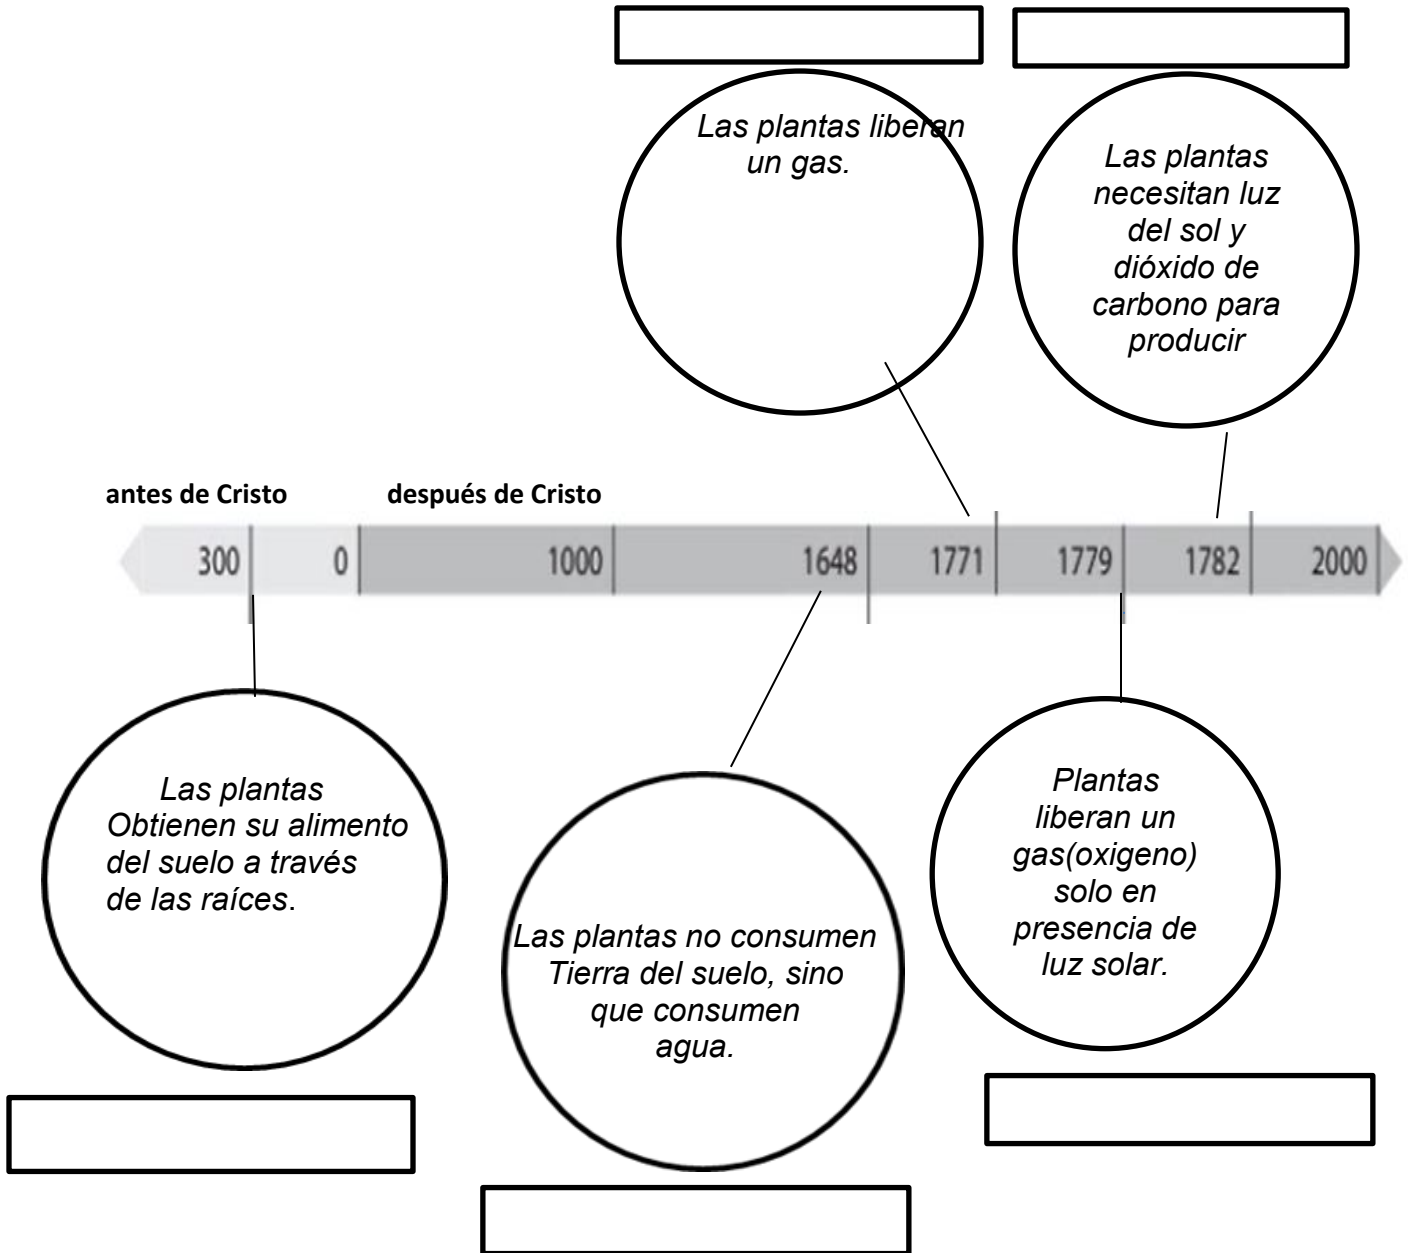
Las plantas liberan un gas.

Las plantas necesitan luz del sol y dióxido de carbono para producir

antes de Cristo

después de Cristo

300 | 0 | 1000 | 1648 | 1771 | 1779 | 1782 | 2000

Las plantas Obtienen su alimento del suelo a través de las raíces.

Las plantas no consumen Tierra del suelo, sino que consumen agua.

Plantas liberan un gas(oxigeno) solo en presencia de luz solar.